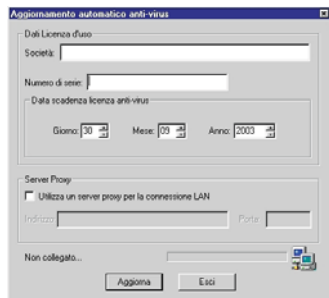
Aggiornamento automatico anti-virus

Dati Licenza d'uso

Società:

Numero di serie:

Data scadenza licenza anti-virus

Giorno: 30 Mese: 09 Anno: 2003

Server Proxy

Utilizza un server proxy per la connessione LAN

Indirizzo: Porta:

Non collegato...

Aggiorna Esci